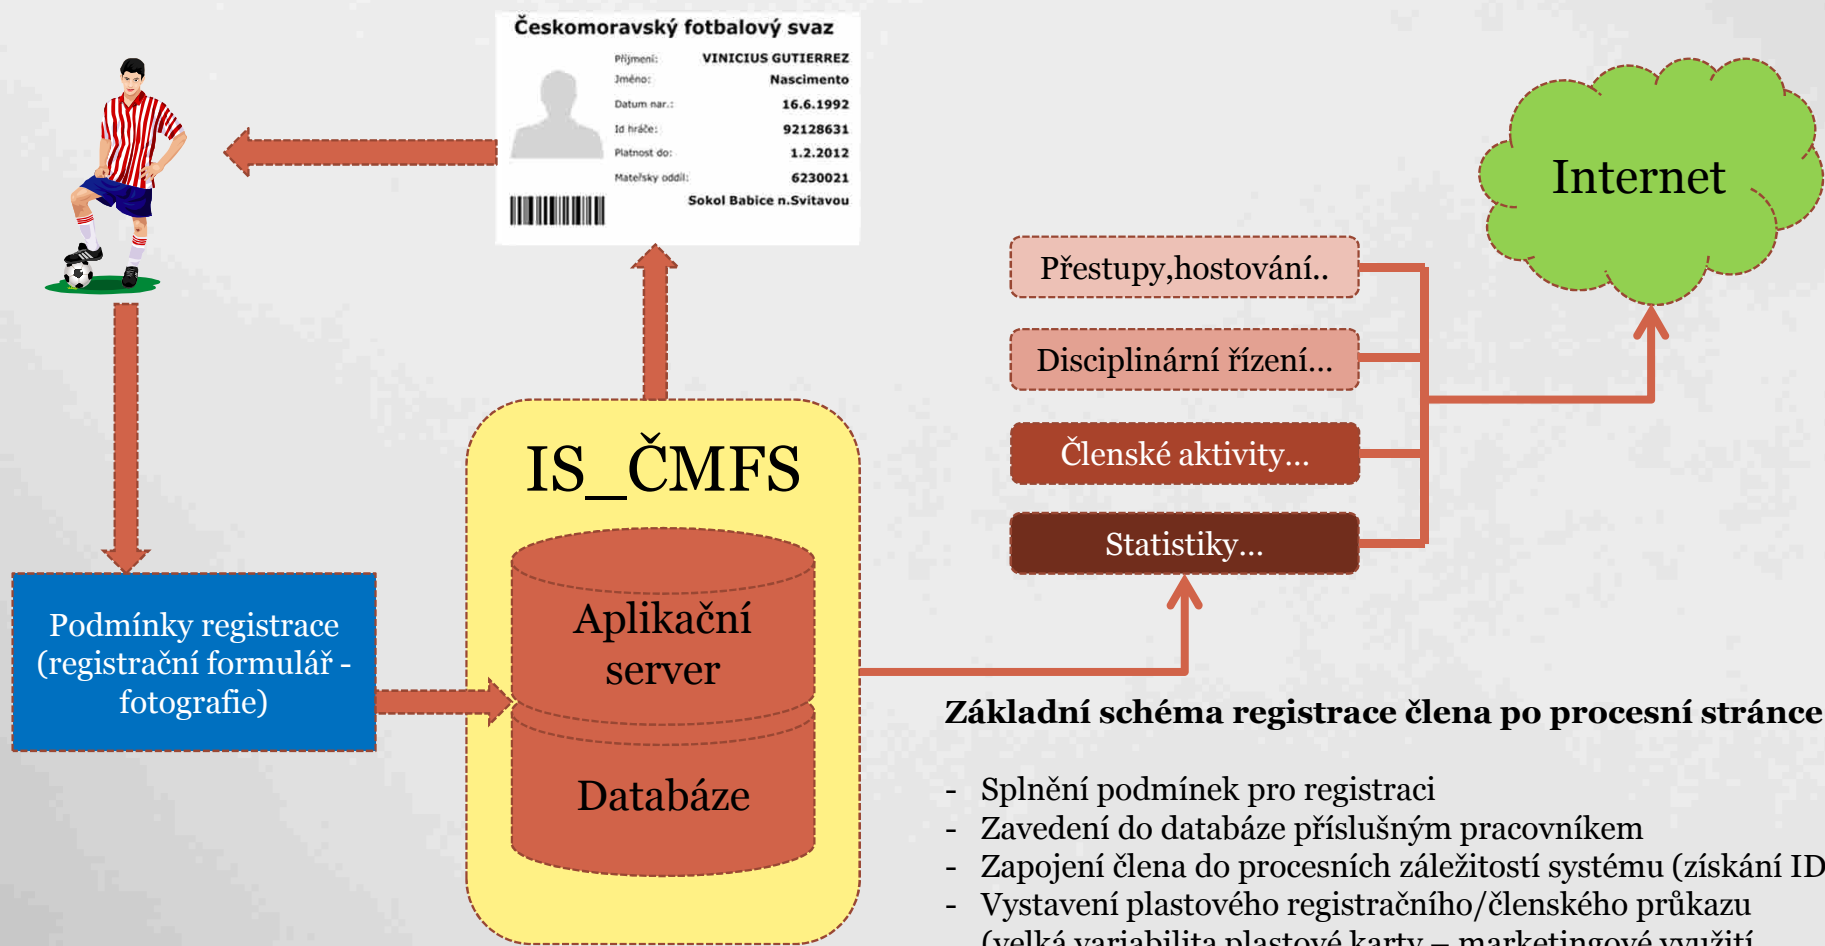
Českomoravský fotbalový svaz

| | |
|---|---|
| Příjmení: | VINICIUS GUTIERREZ |
| Jméno: | Nascimento |
| Datum nar.: | 16.6.1992 |
| Id hráče: | 92128631 |
| Platnost do: | 1.2.2012 |
| Mateřský oddíl: | 6230021 |
| | Sokol Babice n.Svitavou |

Internet

Přestupy,hostování..

Disciplinární řízení...

Členské aktivity...

Statistiky...

IS_ČMFS

Aplikační server

Databáze

Podmínky registrace (registrační formulář - fotografie)

Základní schéma registrace člena po procesní stránce

- Splnění podmínek pro registraci
- Zavedení do databáze příslušným pracovníkem
- Zapojení člena do procesních záležitostí systému (získání ID
- Vystavení plastového registračního/členského průkazu
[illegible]